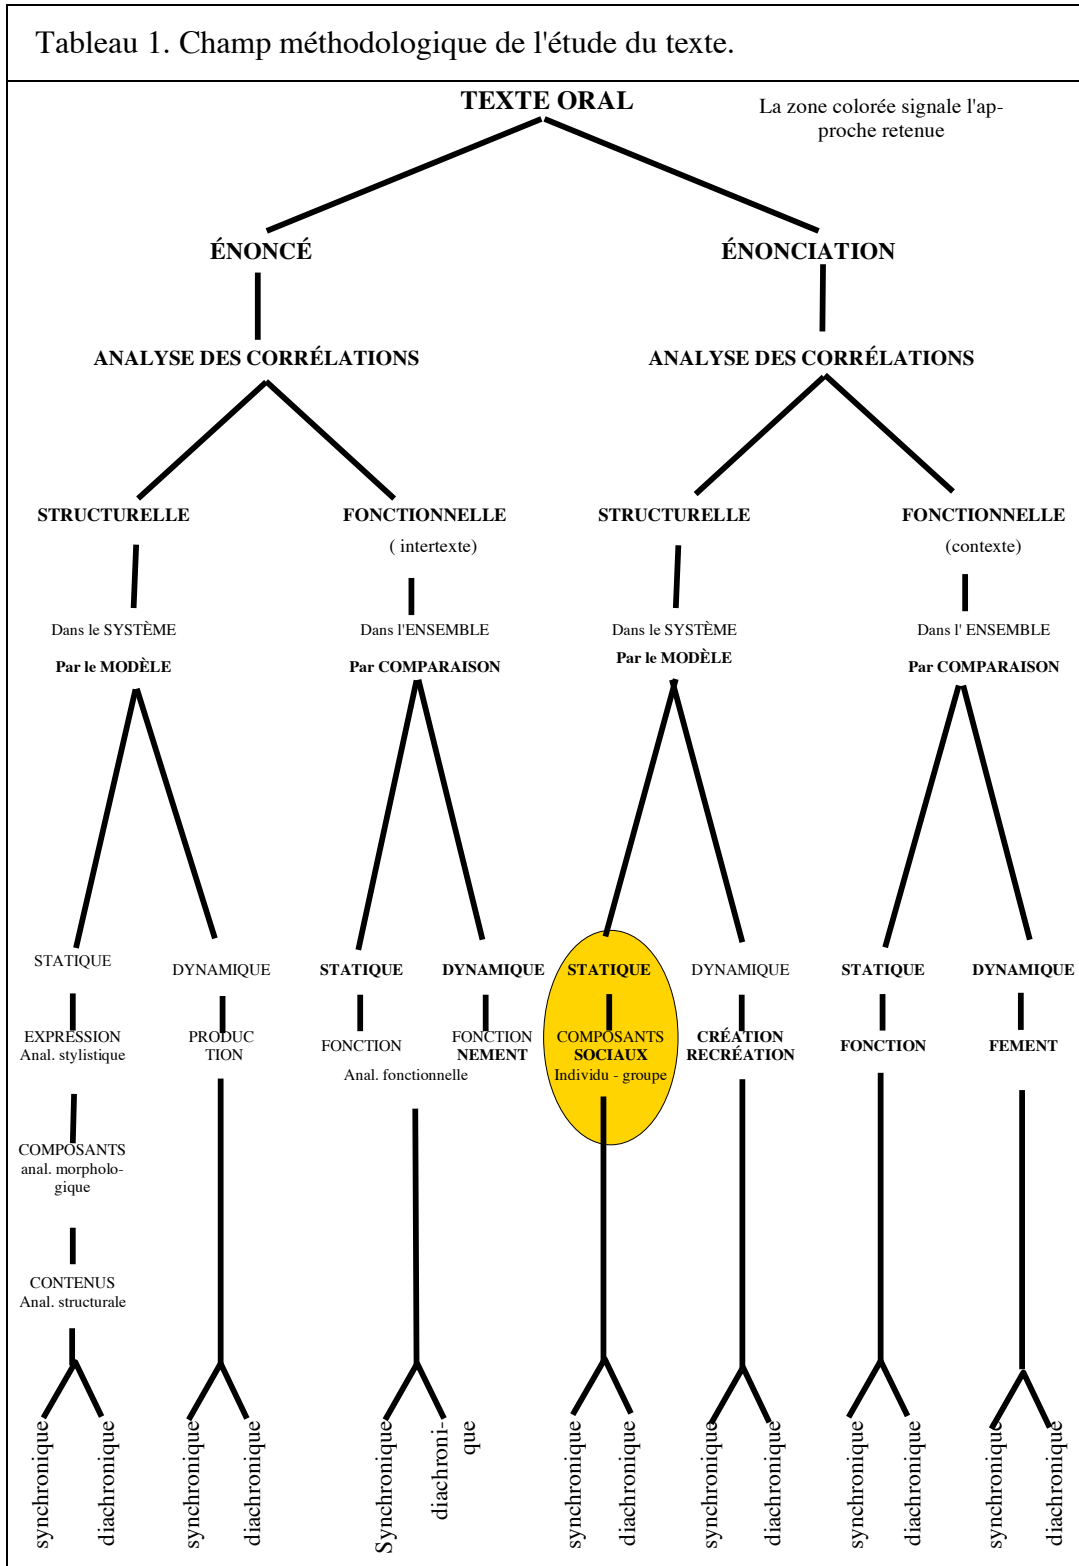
Tableau 1. Champ méthodologique de l'étude du texte.

TEXTE ORAL

La zone colorée signale l'approche retenue

ÉNONCÉ

ÉNONCIATION

ANALYSE DES CORRÉLATIONS

ANALYSE DES CORRÉLATIONS

STRUCTURELLE

FONCTIONNELLE ( intertexte)

STRUCTURELLE

FONCTIONNELLE (contexte)

Dans le SYSTÈME Par le MODÈLE

Dans l'ENSEMBLE Par COMPARAISON

Dans le SYSTÈME Par le MODÈLE

Dans l' ENSEMBLE Par COMPARAISON

STATIQUE

DYNAMIQUE

STATIQUE

DYNAMIQUE

STATIQUE

DYNAMIQUE

STATIQUE

DYNAMIQUE

EXPRESSION Anal. stylistique

PRODUCTION

FONCTION Anal. fonctionnelle

FONCTIONNEMENT

COMPOSANTS SOCIAUX Individu - groupe

CRÉATION RECRÉATION

FONCTION

FEMENT

COMPOSANTS anal. morphologique

CONTENUS Anal. structurale

synchronique diachronique

synchronique diachronique

Synchronique diachronique

synchronique diachronique

synchronique diachronique

synchronique diachronique

synchronique diachronique